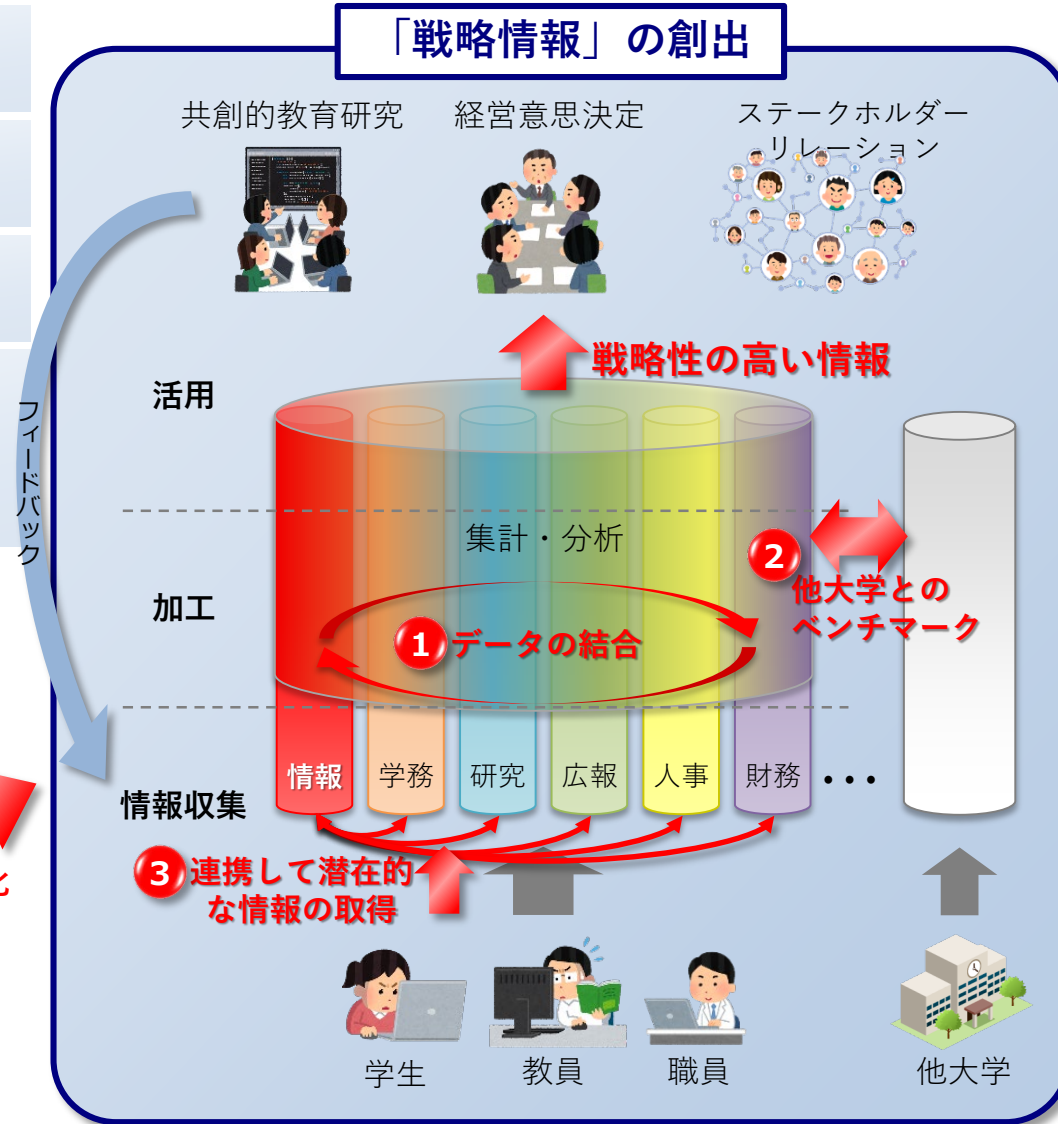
「戦略情報」の創出

共創的教育研究　経営意思決定　ステークホルダーリレーション

戦略性の高い情報

活用

フィードバック

集計・分析

2 他大学とのベンチマーク

加工

1 データの結合

情報　学務　研究　広報　人事　財務　• • •

情報収集

3 連携して潜在的な情報の取得

学生　教員　職員　他大学